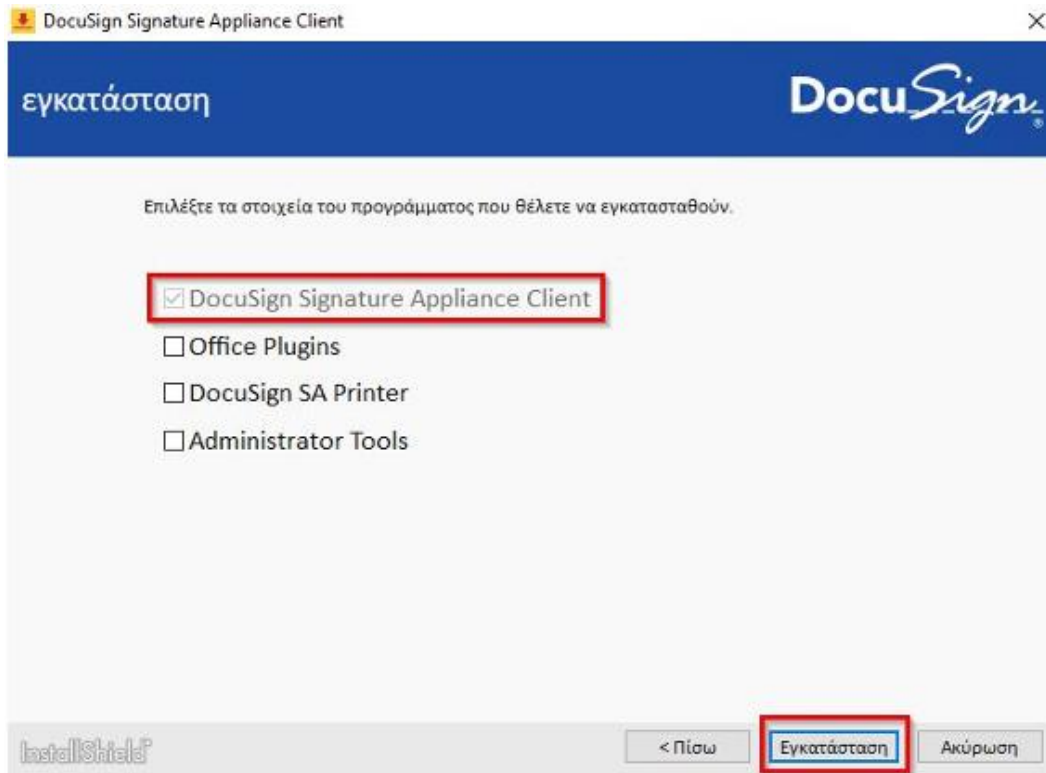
DocuSign Signature Appliance Client

×

εγκατάσταση

DocuSign

Επιλέξτε τα στοιχεία του προγράμματος που θέλετε να εγκατασταθούν.

☑ DocuSign Signature Appliance Client

☐ Office Plugins

☐ DocuSign SA Printer

☐ Administrator Tools

InstallShield

< Πίσω

Εγκατάσταση

Ακύρωση